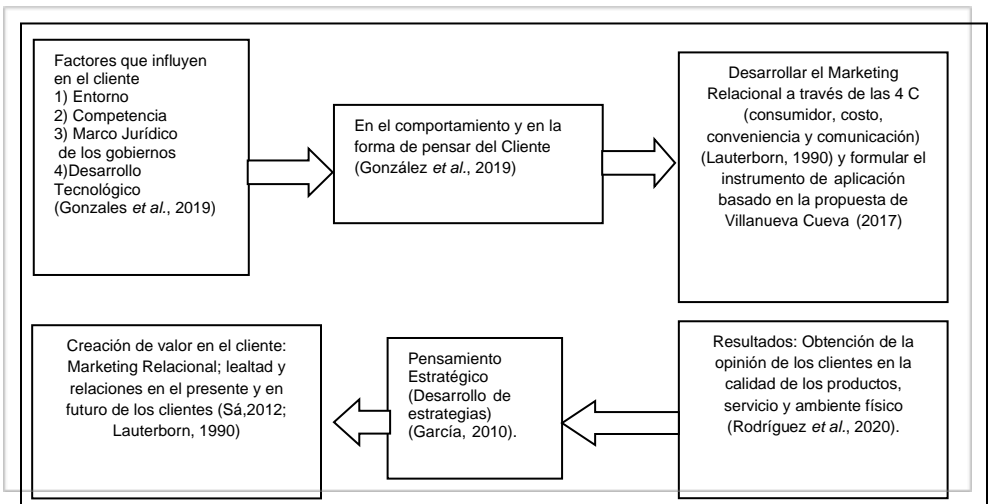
Factores que influyen en el cliente
1) Entorno
2) Competencia
3) Marco Jurídico de los gobiernos
4)Desarrollo Tecnológico
(Gonzales *et al*., 2019)

En el comportamiento y en la forma de pensar del Cliente (González *et al*., 2019)

Desarrollar el Marketing Relacional a través de las 4 C (consumidor, costo, conveniencia y comunicación) (Lauterborn, 1990) y formular el instrumento de aplicación basado en la propuesta de Villanueva Cueva (2017)

Resultados: Obtención de la opinión de los clientes en la calidad de los productos, servicio y ambiente físico (Rodríguez *et al*., 2020).

Pensamiento Estratégico (Desarrollo de estrategias) (García, 2010).

Creación de valor en el cliente: Marketing Relacional; lealtad y relaciones en el presente y en futuro de los clientes (Sá,2012; Lauterborn, 1990)